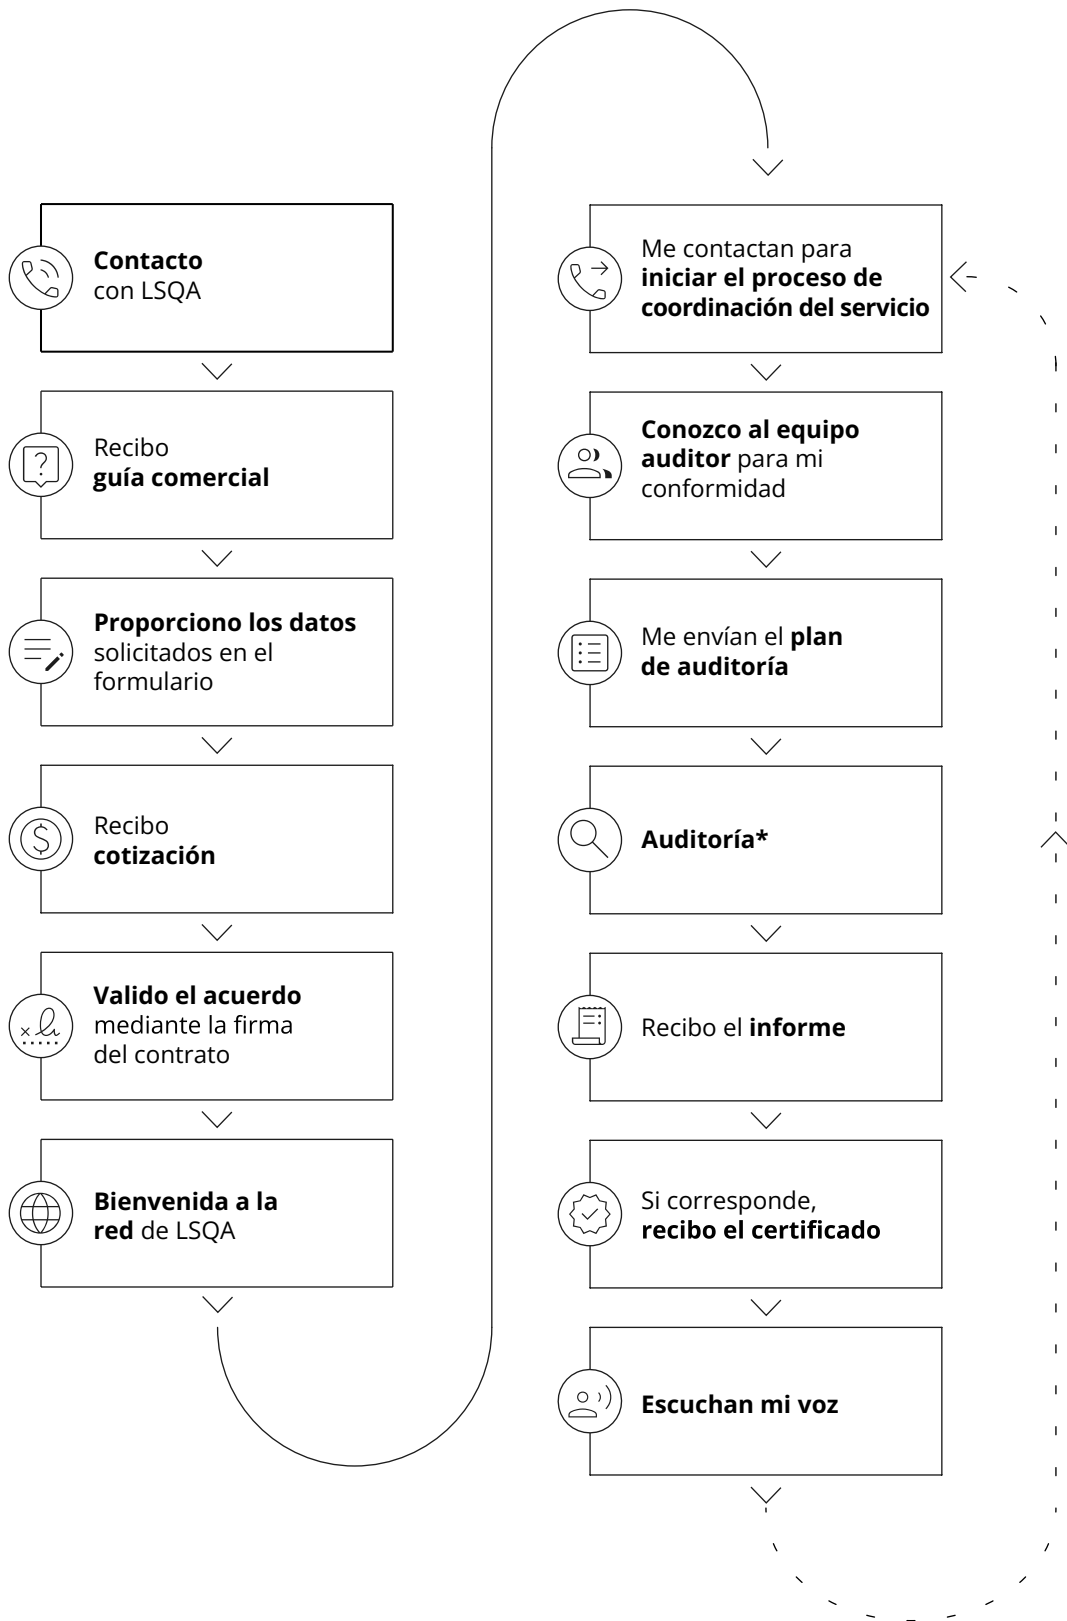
Contacto con LSQA

Recibo guía comercial

Proporciono los datos solicitados en el formulario

Recibo cotización

Valido el acuerdo mediante la firma del contrato

Bienvenida a la red de LSQA

Me contactan para iniciar el proceso de coordinación del servicio

Conozco al equipo auditor para mi conformidad

Me envían el plan de auditoría

Auditoría*

Recibo el informe

Si corresponde, recibo el certificado

Escuchan mi voz